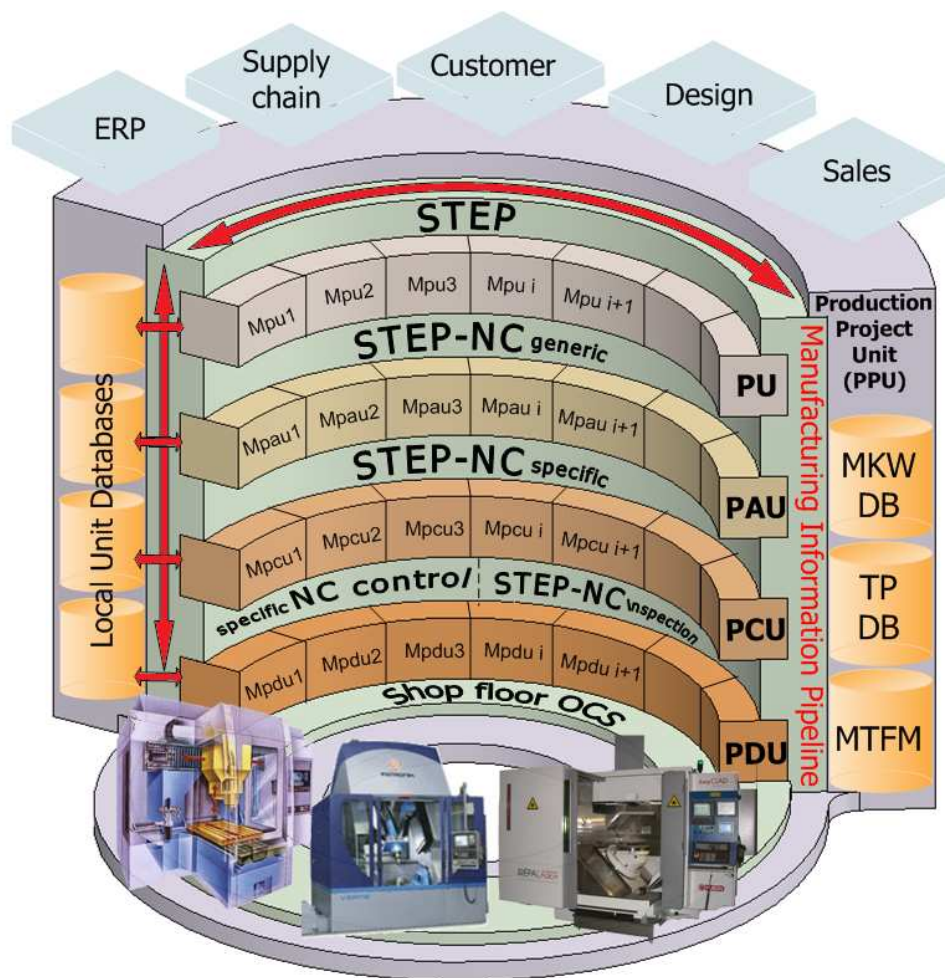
ERP

Supply chain

Customer

Design

Sales

STEP

Local Unit Databases

Mpu1 Mpu2 Mpu3 Mpu i Mpu i+1

STEP-NC generic

PU

Mpau1 Mpau2 Mpau3 Mpau i Mpau i+1

STEP-NC specific

PAU

Mpcu1 Mpcu2 Mpcu3 Mpcu i Mpcu i+1

specific NC control STEP-NC inspection

PCU

Mpdu1 Mpdu2 Mpdu3 Mpdu i Mpdu i+1

Shop floor OCS

PDU

Manufacturing Information Pipeline

Production Project Unit (PPU)

MKW DB

TP DB

MTFM